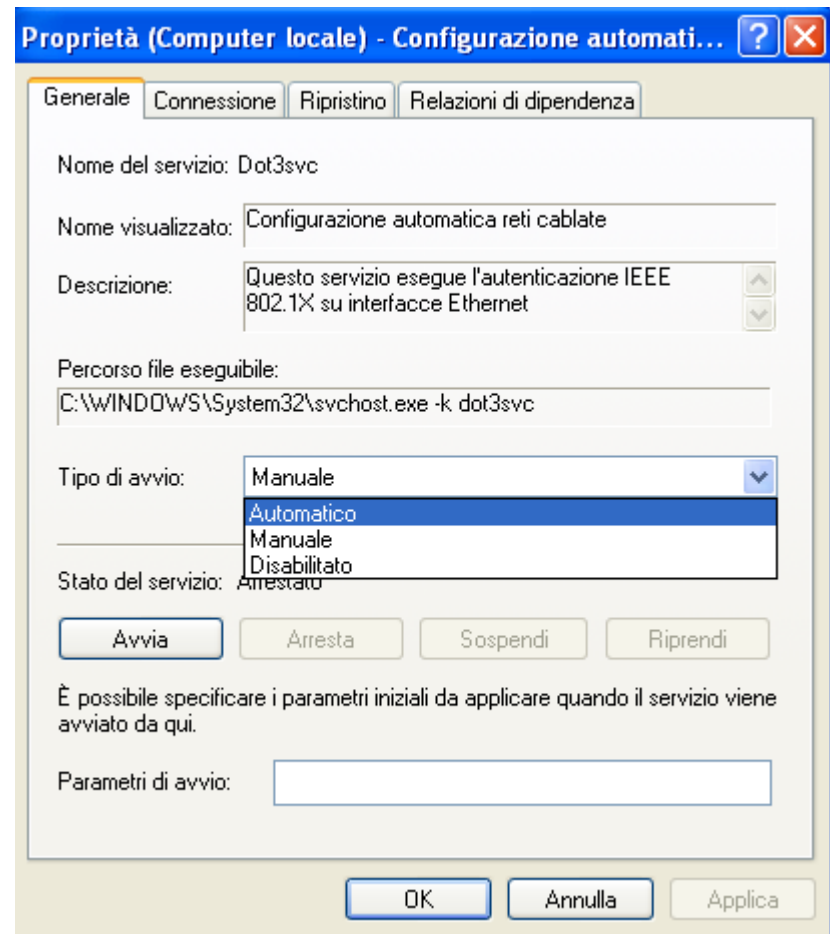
Proprietà (Computer locale) - Configurazione automati...

Generale | Connessione | Ripristino | Relazioni di dipendenza

Nome del servizio: Dot3svc

Nome visualizzato: Configurazione automatica reti cablate

Descrizione: Questo servizio esegue l'autenticazione IEEE 802.1X su interfacce Ethernet

Percorso file eseguibile:
C:\WINDOWS\System32\svchost.exe -k dot3svc

Tipo di avvio: Manuale

Automatico
Manuale
Disabilitato

Stato del servizio: Arrestato

Avvia | Arresta | Sospendi | Riprendi

È possibile specificare i parametri iniziali da applicare quando il servizio viene avviato da qui.

Parametri di avvio:

OK | Annulla | Applica